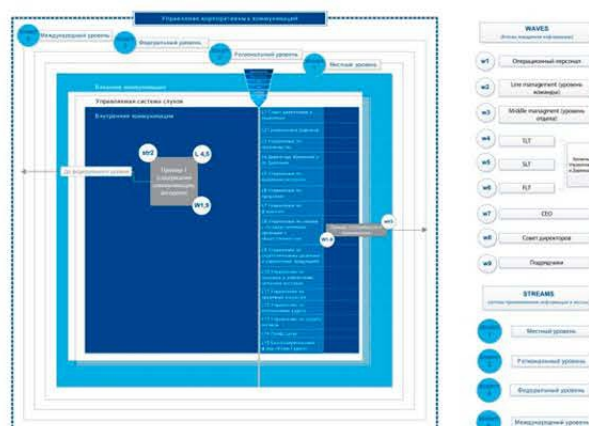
Управление корпоративными коммуникациями

Международный уровень

Федеральный уровень

Региональный уровень

Местный уровень

Внешние коммуникации

Управление системы слухов

Внутренние коммуникации

str2

L 4,5

Пример I
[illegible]

W1,9

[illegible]

W1,9

w8

WAVES
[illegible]

w1 Операционный персонал

w2 Line management (уровень команды)

w3 Middle management (уровень отдела)

w4 SLT

w5 SLT

w6 FLT

w7 CEO

w8 Совет директоров

w9 Подрядчики

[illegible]

STREAMS
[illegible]

Местный уровень

Региональный уровень

Федеральный уровень

Международный уровень